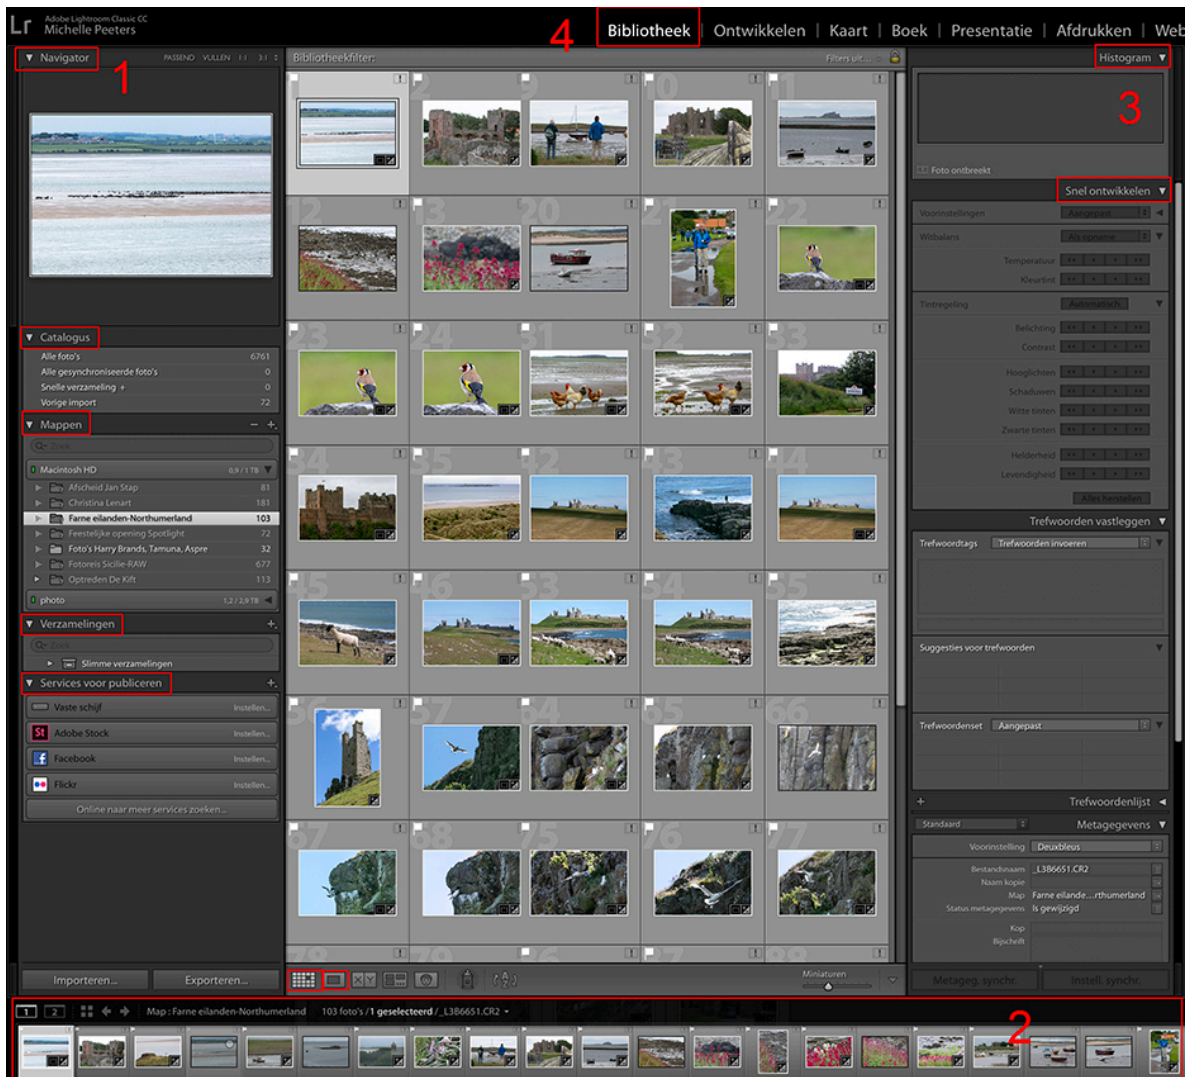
Lr Adobe Lightroom Classic CC
Michelle Peeters

4 Bibliotheek | Ontwikkelen | Kaart | Boek | Presentatie | Afdrukken | Web

Navigator PASSEND VULLEN 1:1 3:1
1

Bibliotheekfilter: Filters uit

Histogram
3

Foto ontbreekt

Snel ontwikkelen
Voorinstellingen Aangepast
Witbalans Als opname
Temperatuur
Kleurtint
Tintregeling Automatisch
Belichting
Contrast
Hooglichten
Schaduwen
Witte tinten
Zwarte tinten
Helderheid
Levendigheid
Alles herstellen

Trefwoorden vastleggen
Trefwoordtags Trefwoorden invoeren

Suggesties voor trefwoorden

Trefwoordenset Aangepast

Trefwoordenlijst

Standaard Metagegevens
Voorinstelling Deuxbleus
Bestandsnaam _L3B6651.CR2
Naam kopie
Map Farne eilande...rthumerland
Status metagegevens Is gewijzigd
Kop
Bijschrift

Metageg. synchr. Instell. synchr.

Catalogus
Alle foto's 6761
Alle gesynchroniseerde foto's 0
Snelle verzameling + 0
Vorige import 72

Mappen
Zoek
Macintosh HD 0,9 / 1 TB
Afscheid Jan Stap 81
Christina Lenart 181
Farne eilanden-Northumberland 103
Feestelijke opening Spotlight 72
Foto's Harry Brands, Tamuna, Aspre 32
Fotoreis Sicilie-RAW 677
Optreden De Kift 113
photo 1,2 / 2,9 TB

Verzamelingen
Zoek
Slimme verzamelingen

Services voor publiceren
Vaste schijf Instellen...
St Adobe Stock Instellen...
Facebook Instellen...
Flickr Instellen...
Online naar meer services zoeken...

Importeren... Exporteren...

Miniaturen

1 2 Map : Farne eilanden-Northumberland 103 foto's / 1 geselecteerd / _L3B6651.CR2
2